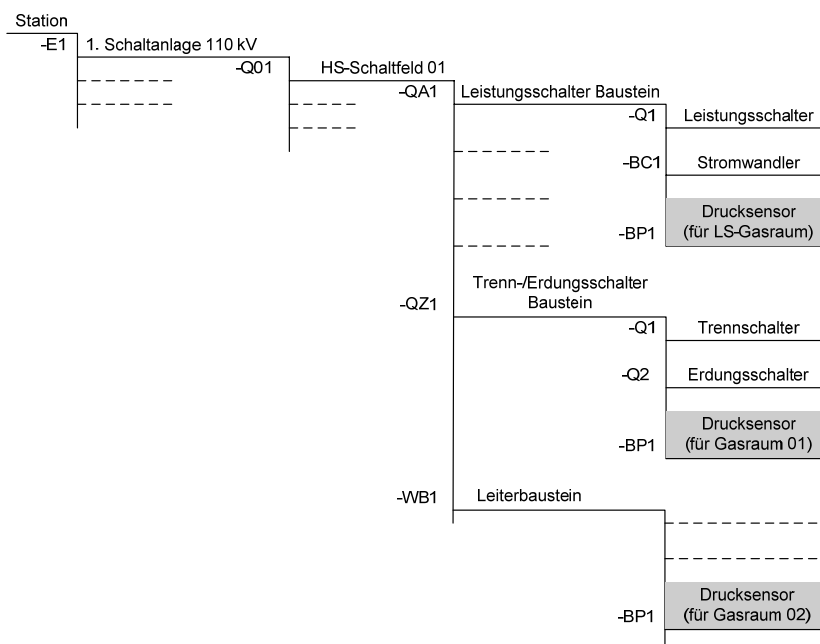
Station

-E1 1. Schaltanlage 110 kV

-Q01 HS-Schaltfeld 01

-QA1 Leistungsschalter Baustein

-Q1 Leistungsschalter

-BC1 Stromwandler

-BP1 Drucksensor (für LS-Gasraum)

-QZ1 Trenn-/Erdungsschalter Baustein

-Q1 Trennschalter

-Q2 Erdungsschalter

-BP1 Drucksensor (für Gasraum 01)

-WB1 Leiterbaustein

-BP1 Drucksensor (für Gasraum 02)